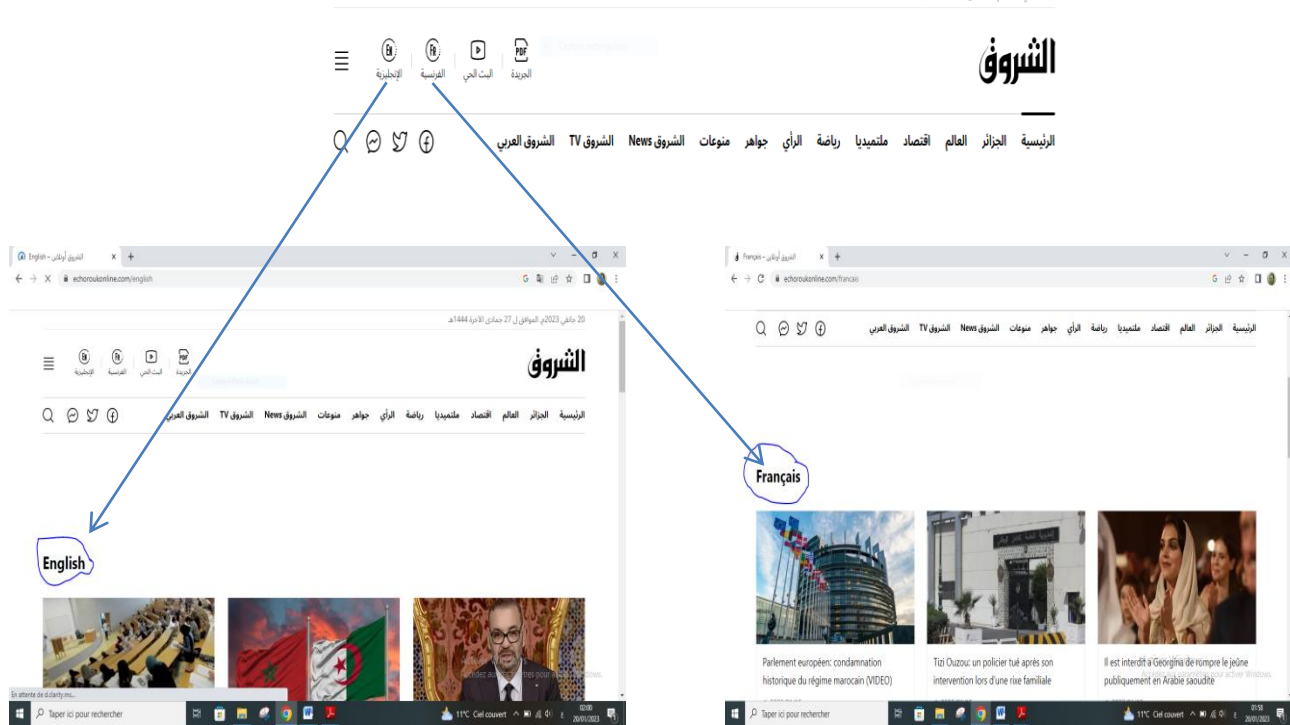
الشروق

PDF
الجريدة
البث الحي
الفرنسية
الإنجليزية

الرئيسية الجزائر العالم اقتصاد ملتميديا رياضة الرأي جواهر منوعات الشروق News الشروق TV الشروق العربي

الشروق أونلاين – English
echoroukonline.com/english

20 جانفي 2023م الموافق لـ 27 جمادى الآخرة 1444هـ

الشروق

PDF
الجريدة
البث الحي
الفرنسية
الإنجليزية

الرئيسية الجزائر العالم اقتصاد ملتميديا رياضة الرأي جواهر منوعات الشروق News الشروق TV الشروق العربي

English

En attente de d.clarity.ms...

Taper ici pour rechercher
11°C Ciel couvert
02:00
20/01/2023

الشروق أونلاين – Français
echoroukonline.com/francais

الرئيسية الجزائر العالم اقتصاد ملتميديا رياضة الرأي جواهر منوعات الشروق News الشروق TV الشروق العربي

Français

Parlement européen: condamnation historique du régime marocain (VIDEO)

Tizi Ouzou: un policier tué après son intervention lors d'une rixe familiale

Il est interdit à Georgina de rompre le jeûne publiquement en Arabie saoudite

Taper ici pour rechercher
11°C Ciel couvert
01:58
20/01/2023